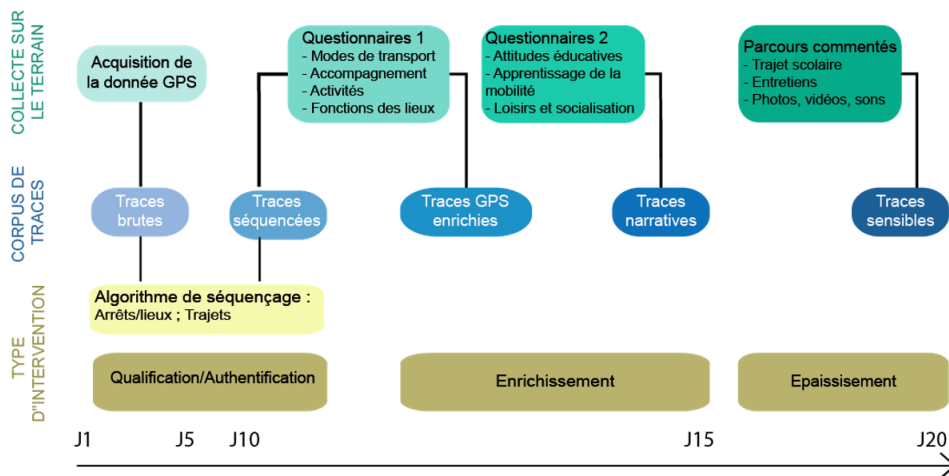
COLLECTE SUR LE TERRAIN

Acquisition de la donnée GPS

Questionnaires 1
- Modes de transport
- Accompagnement
- Activités
- Fonctions des lieux

Questionnaires 2
- Attitudes éducatives
- Apprentissage de la mobilité
- Loisirs et socialisation

Parcours commentés
- Trajet scolaire
- Entretiens
- Photos, vidéos, sons

CORPUS DE TRACES

Traces brutes

Traces séquencées

Traces GPS enrichies

Traces narratives

Traces sensibles

TYPE D'INTERVENTION

Algorithme de séquençage :
Arrêts/lieux ; Trajets

Qualification/Authentification

Enrichissement

Epaississement

J1 J5 J10 J15 J20